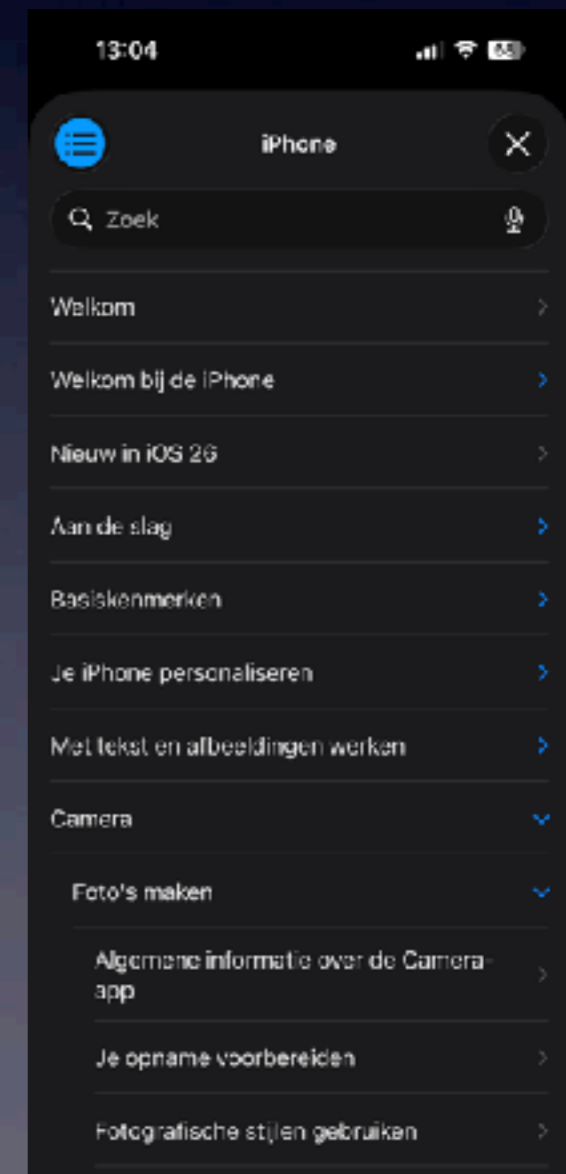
13:04

iPhone

Zoek

Welkom

Welkom bij de iPhone

Nieuw in iOS 26

Aan de slag

Basiskenmerken

Je iPhone personaliseren

Met tekst en afbeeldingen werken

Camera

Foto's maken

Algemene informatie over de Camera-app

Je opname voorbereiden

Fotografische stijlen gebruiken